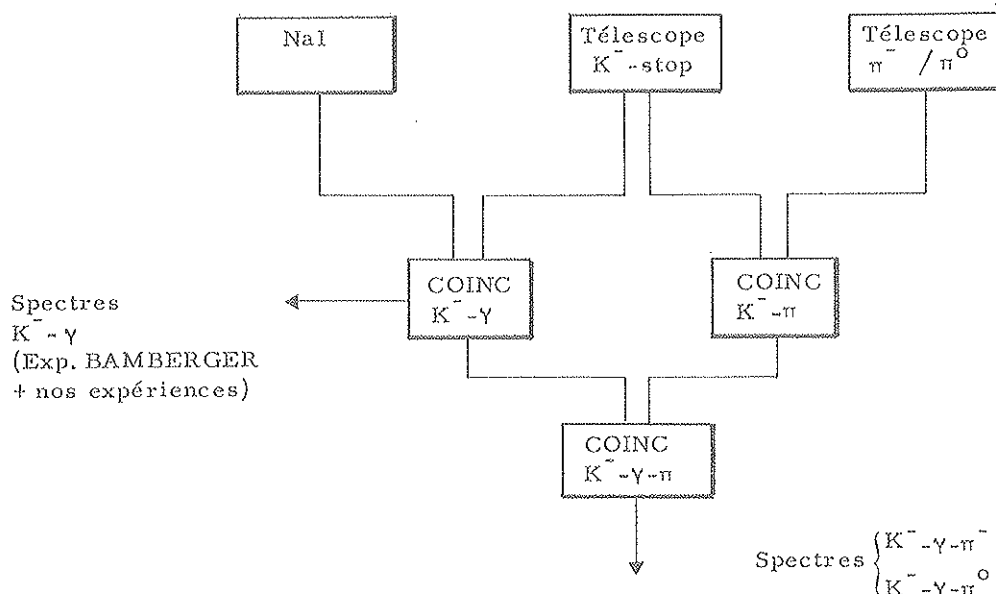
NaI

Télescope $K^-$-stop

Télescope $\pi^- / \pi^0$

Spectres $K^-$-$\gamma$ (Exp. BAMBERGER + nos expériences)

COINC $K^-$-$\gamma$

COINC $K^-$-$\pi$

COINC $K^-$-$\gamma$-$\pi$

Spectres $\begin{cases} K^- - \gamma - \pi^- \\ K^- - \gamma - \pi^0 \end{cases}$